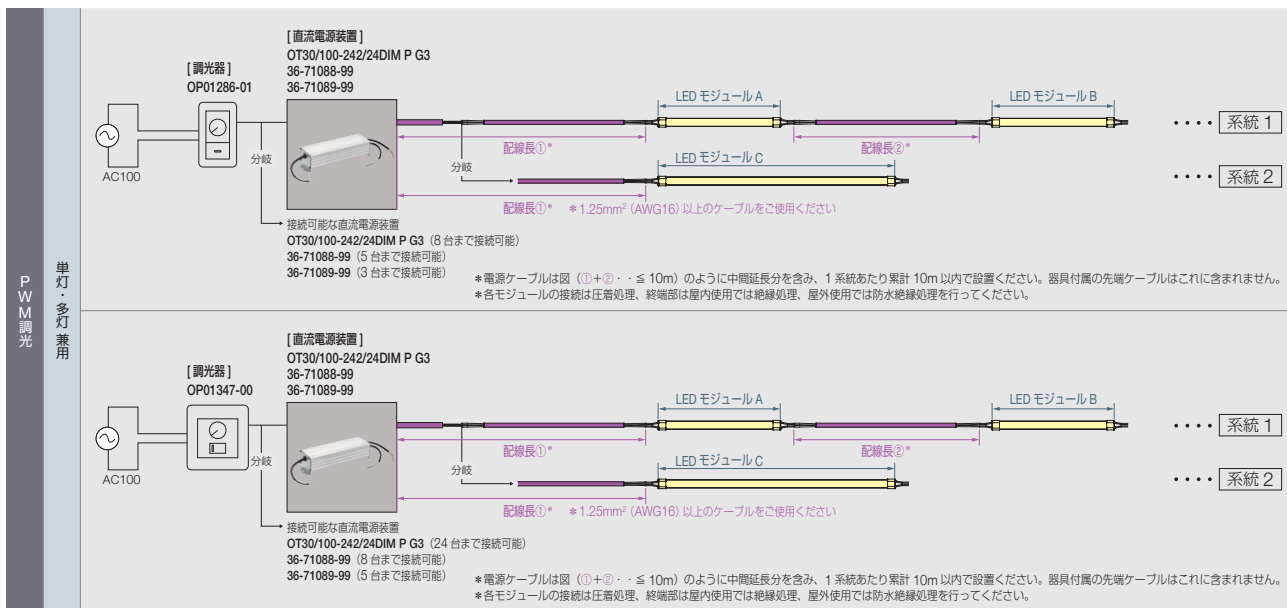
PWM調光

単灯・多灯兼用

[直流電源装置]
OT30/100-242/24DIM P G3
36-71088-99
36-71089-99

[調光器]
OP01286-01

AC100

分岐

LED モジュール A

LED モジュール B

配線長①*

配線長②*

・・・・ 系統 1

分岐

LED モジュール C

・・・・ 系統 2

配線長①* ＊1.25mm² (AWG16) 以上のケーブルをご使用ください

接続可能な直流電源装置
OT30/100-242/24DIM P G3 (8 台まで接続可能)
36-71088-99 (5 台まで接続可能)
36-71089-99 (3 台まで接続可能)

＊電源ケーブルは図（①+②・・≦ 10m）のように中間延長分を含み、1 系統あたり累計 10m 以内で設置ください。器具付属の先端ケーブルはこれに含まれません。
＊各モジュールの接続は圧着処理、終端部は屋内使用では絶縁処理、屋外使用では防水絶縁処理を行ってください。

[直流電源装置]
OT30/100-242/24DIM P G3
36-71088-99
36-71089-99

[調光器]
OP01347-00

AC100

分岐

LED モジュール A

LED モジュール B

配線長①*

配線長②*

・・・・ 系統 1

分岐

LED モジュール C

・・・・ 系統 2

配線長①* ＊1.25mm² (AWG16) 以上のケーブルをご使用ください

接続可能な直流電源装置
OT30/100-242/24DIM P G3 (24 台まで接続可能)
36-71088-99 (8 台まで接続可能)
36-71089-99 (5 台まで接続可能)

＊電源ケーブルは図（①+②・・≦ 10m）のように中間延長分を含み、1 系統あたり累計 10m 以内で設置ください。器具付属の先端ケーブルはこれに含まれません。
＊各モジュールの接続は圧着処理、終端部は屋内使用では絶縁処理、屋外使用では防水絶縁処理を行ってください。